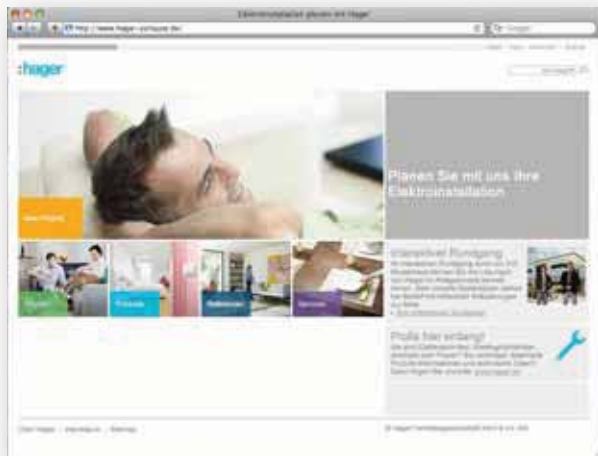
Elektroinstallation planen mit Hager

http://www.hager-zuhause.de/

Google

:hager

Neue Projekte

Planen Sie mit uns Ihre Elektroinstallation

Projekte

Produkte

Referenzen

Service

Interaktiver Rundgang

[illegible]

Profis hier entlang!

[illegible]

Über Hager | Impressum | Sitemap

© Hager Vertriebsgesellschaft mbH & Co. KG